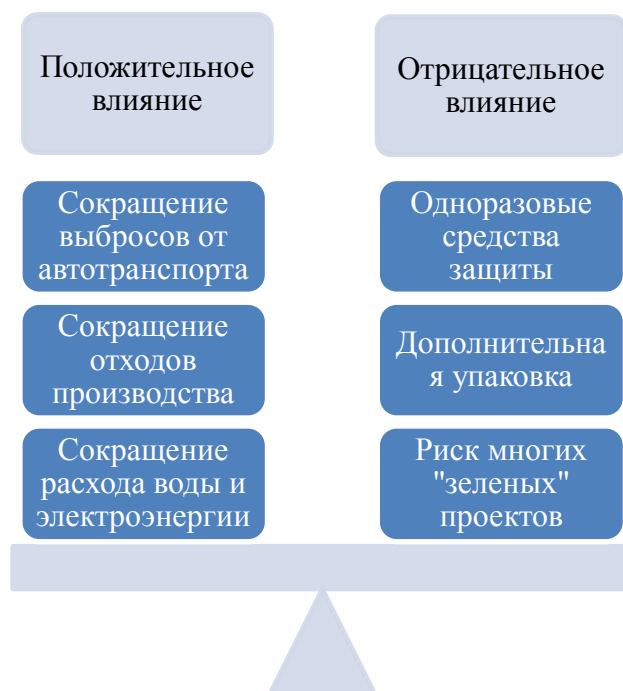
Положительное влияние

Сокращение выбросов от автотранспорта

Сокращение отходов производства

Сокращение расхода воды и электроэнергии

Отрицательное влияние

Одноразовые средства защиты

Дополнительная упаковка

Риск многих "зеленых" проектов